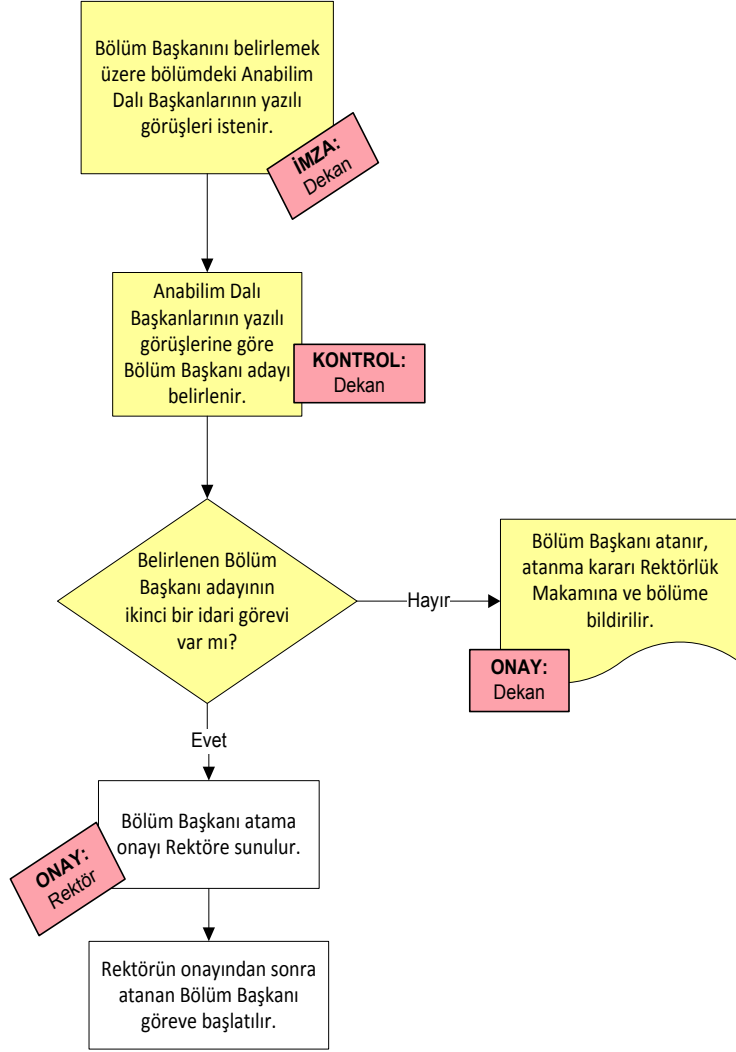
Bölüm Başkanını belirlemek üzere bölümdeki Anabilim Dalı Başkanlarının yazılı görüşleri istenir.

İMZA:
Dekan

Anabilim Dalı Başkanlarının yazılı görüşlerine göre Bölüm Başkanı adayı belirlenir.

KONTROL:
Dekan

Belirlenen Bölüm Başkanı adayının ikinci bir idari görevi var mı?

Hayır

Bölüm Başkanı atanır, atanma kararı Rektörlük Makamına ve bölüme bildirilir.

ONAY:
Dekan

Evet

Bölüm Başkanı atama onayı Rektöre sunulur.

ONAY:
Rektör

Rektörün onayından sonra atanan Bölüm Başkanı göreve başlatılır.